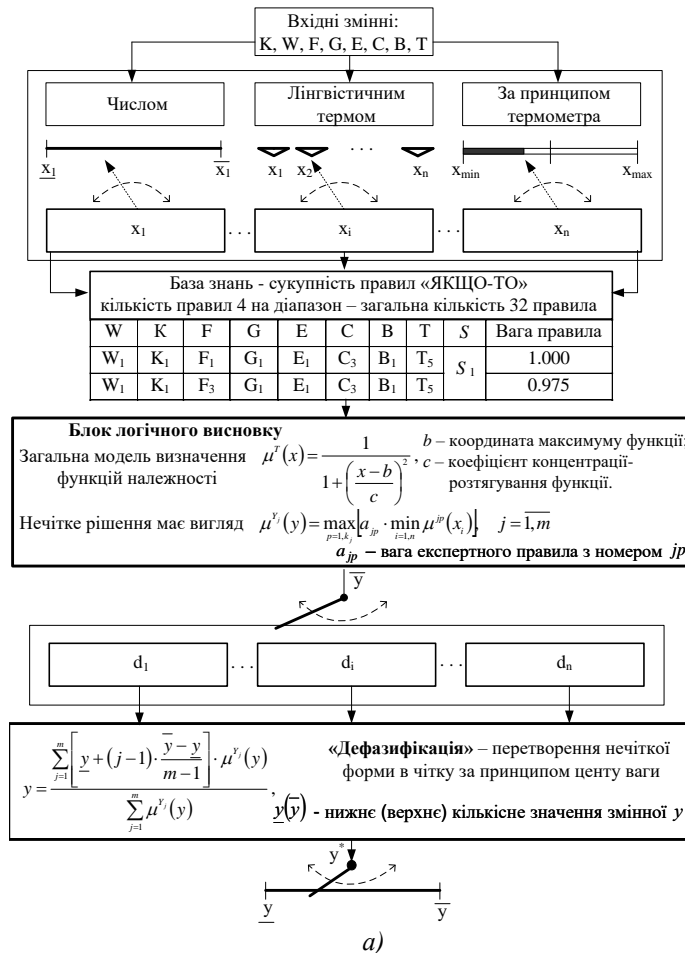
Вхідні змінні:
K, W, F, G, E, C, B, T

Числом

Лінгвістичним термом

За принципом термометра

$\underline{x_1}$ $\overline{x_1}$

$x_1$ $x_2$ . . . $x_n$

$x_{min}$ $x_{max}$

$x_1$ . . . $x_i$ . . . $x_n$

База знань - сукупність правил «ЯКЩО-ТО»
кількість правил 4 на діапазон – загальна кількість 32 правила

| W | K | F | G | E | C | B | T | $S$ | Вага правила |
|---|---|---|---|---|---|---|---|---|---|
| $W_1$ | $K_1$ | $F_1$ | $G_1$ | $E_1$ | $C_3$ | $B_1$ | $T_5$ | $S_1$ | 1.000 |
| $W_1$ | $K_1$ | $F_3$ | $G_1$ | $E_1$ | $C_3$ | $B_1$ | $T_5$ | | 0.975 |

Блок логічного висновку
Загальна модель визначення функцій належності $\mu^T(x)=\frac{1}{1+\left(\frac{x-b}{c}\right)^2}$, $b$ – координата максимуму функції; $c$ – коефіцієнт концентрації-розтягування функції.

Нечітке рішення має вигляд $\mu^{Y_j}(y)=\max_{p=1,k_j}\left[a_{jp}\cdot\min_{i=1,n}\mu^{jp}(x_i)\right]$, $j=\overline{1,m}$

$a_{jp}$ – вага експертного правила з номером $jp$

$\overline{y}$

$d_1$ . . . $d_i$ . . . $d_n$

$y=\frac{\sum_{j=1}^{m}\left[\underline{y}+(j-1)\cdot\frac{\overline{y}-\underline{y}}{m-1}\right]\cdot\mu^{Y_j}(y)}{\sum_{j=1}^{m}\mu^{Y_j}(y)}$,

«Дефазифікація» – перетворення нечіткої форми в чітку за принципом центу ваги

$\underline{y}(\overline{y})$ - нижнє (верхнє) кількісне значення змінної $y$

$y^*$

$\underline{y}$ $\overline{y}$

a)